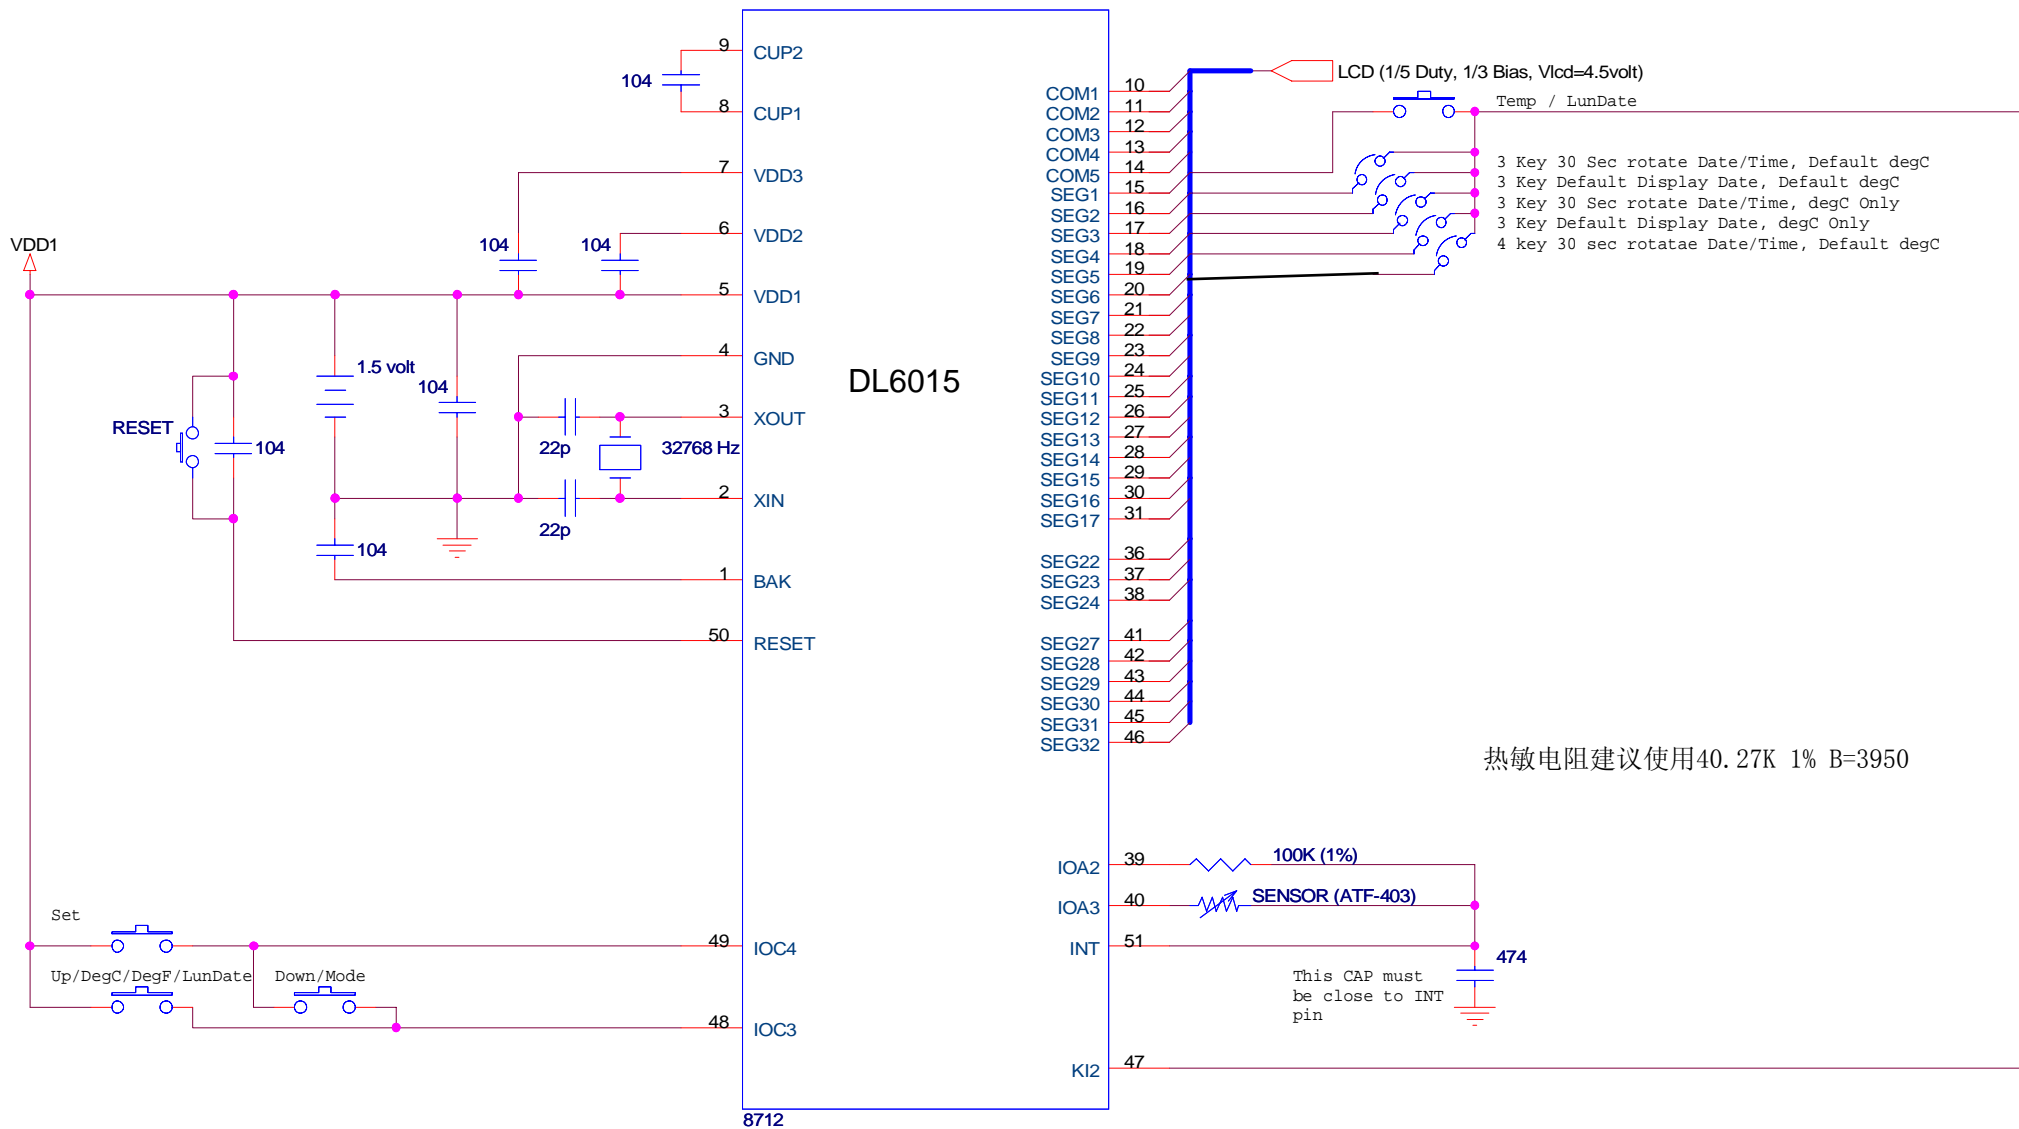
9
CUP2
104
8
CUP1
7
VDD3
104
104
6
VDD2
VDD1
5
VDD1
4
GND
1.5 volt
104
3
XOUT
RESET
104
22p
32768 Hz
2
XIN
22p
104
1
BAK
50
RESET
DL6015

LCD (1/5 Duty, 1/3 Bias, Vlcd=4.5volt)
Temp / LunDate
3 Key 30 Sec rotate Date/Time, Default degC
3 Key Default Display Date, Default degC
3 Key 30 Sec rotate Date/Time, degC Only
3 Key Default Display Date, degC Only
4 key 30 sec rotatae Date/Time, Default degC

| COM1 | 10 |
|---|---|
| COM2 | 11 |
| COM3 | 12 |
| COM4 | 13 |
| COM5 | 14 |
| SEG1 | 15 |
| SEG2 | 16 |
| SEG3 | 17 |
| SEG4 | 18 |
| SEG5 | 19 |
| SEG6 | 20 |
| SEG7 | 21 |
| SEG8 | 22 |
| SEG9 | 23 |
| SEG10 | 24 |
| SEG11 | 25 |
| SEG12 | 26 |
| SEG13 | 27 |
| SEG14 | 28 |
| SEG15 | 29 |
| SEG16 | 30 |
| SEG17 | 31 |
| SEG22 | 36 |
| SEG23 | 37 |
| SEG24 | 38 |
| SEG27 | 41 |
| SEG28 | 42 |
| SEG29 | 43 |
| SEG30 | 44 |
| SEG31 | 45 |
| SEG32 | 46 |

热敏电阻建议使用40.27K 1% B=3950

IOA2
39
100K (1%)
IOA3
40
SENSOR (ATF-403)
INT
51
474
This CAP must be close to INT pin
Set
49
IOC4
Up/DegC/DegF/LunDate
Down/Mode
48
IOC3
KI2
47
8712